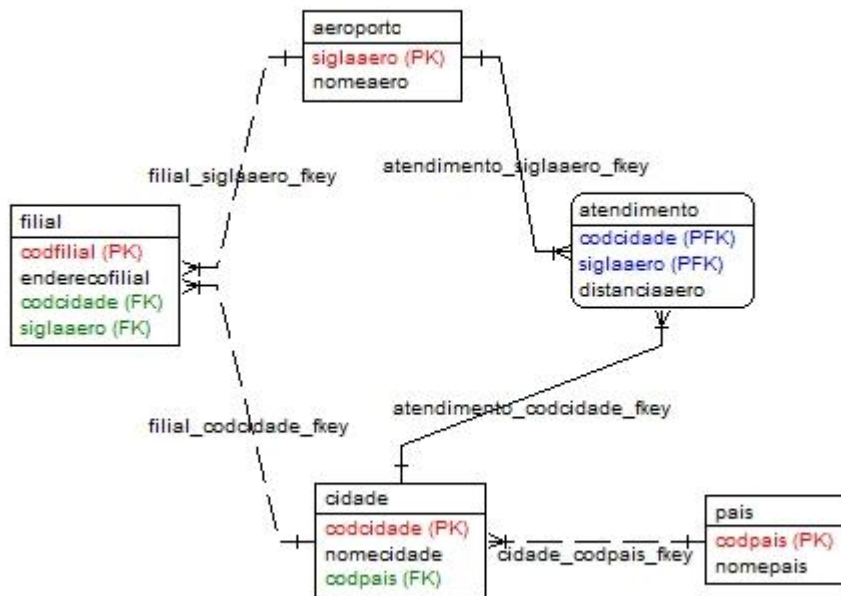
aeroporto
siglaaero (PK)
nomeaero

filial_siglaaero_fkey

atendimento_siglaaero_fkey

filial
codfilial (PK)
enderecofilial
codcidade (FK)
siglaaero (FK)

atendimento
codcidade (PFK)
siglaaero (PFK)
distanciaaero

atendimento_codcidade_fkey

filial_codcidade_fkey

cidade
codcidade (PK)
nomecidade
codpais (FK)

cidade_codpais_fkey

pais
codpais (PK)
nomepais